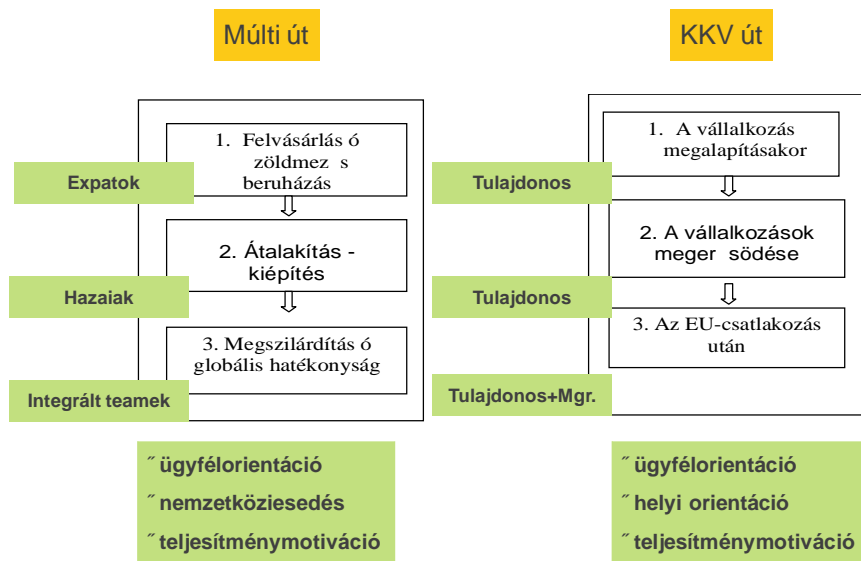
Múlti út

KKV út

1. Felvásárlás ó zöldmez s beruházás

Expatok

2. Átalakítás - kiépítés

Hazaiak

3. Megszilárdítás ó globális hatékonyság

Integrált teamek

1. A vállalkozás megalapításakor

Tulajdonos

2. A vállalkozások meger södése

Tulajdonos

3. Az EU-csatlakozás után

Tulajdonos+Mgr.

˝ ügyfélorientáció
˝ nemzetköziesedés
˝ teljesítménymotiváció

˝ ügyfélorientáció
˝ helyi orientáció
˝ teljesítménymotiváció